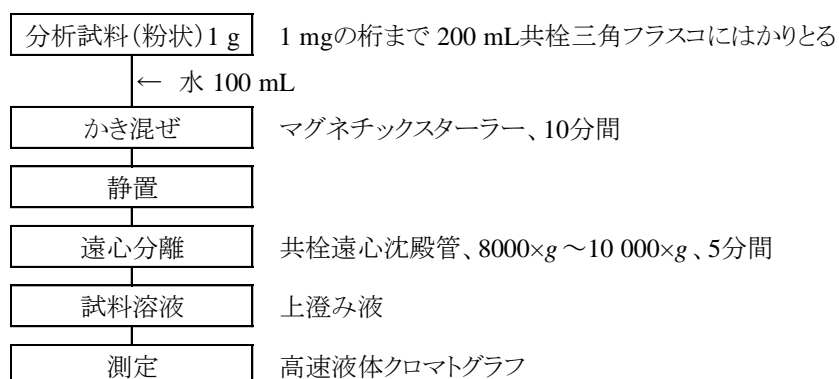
分析試料(粉状)1 g　1 mgの桁まで 200 mL共栓三角フラスコにはかりとる

← 水 100 mL

かき混ぜ　マグネチックスターラー、10分間

静置

遠心分離　共栓遠心沈殿管、8000×$g$ ～10 000×$g$、5分間

試料溶液　上澄み液

測定　高速液体クロマトグラフ